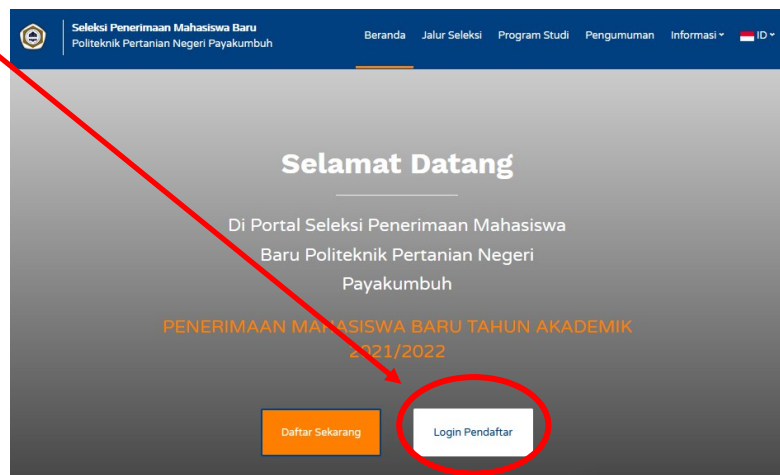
Seleksi Penerimaan Mahasiswa Baru
Politeknik Pertanian Negeri Payakumbuh

Beranda Jalur Seleksi Program Studi Pengumuman Informasi ID

Selamat Datang

Di Portal Seleksi Penerimaan Mahasiswa Baru Politeknik Pertanian Negeri Payakumbuh

PENERIMAAN MAHASISWA BARU TAHUN AKADEMIK 2021/2022

Daftar Sekarang

Login Pendaftar